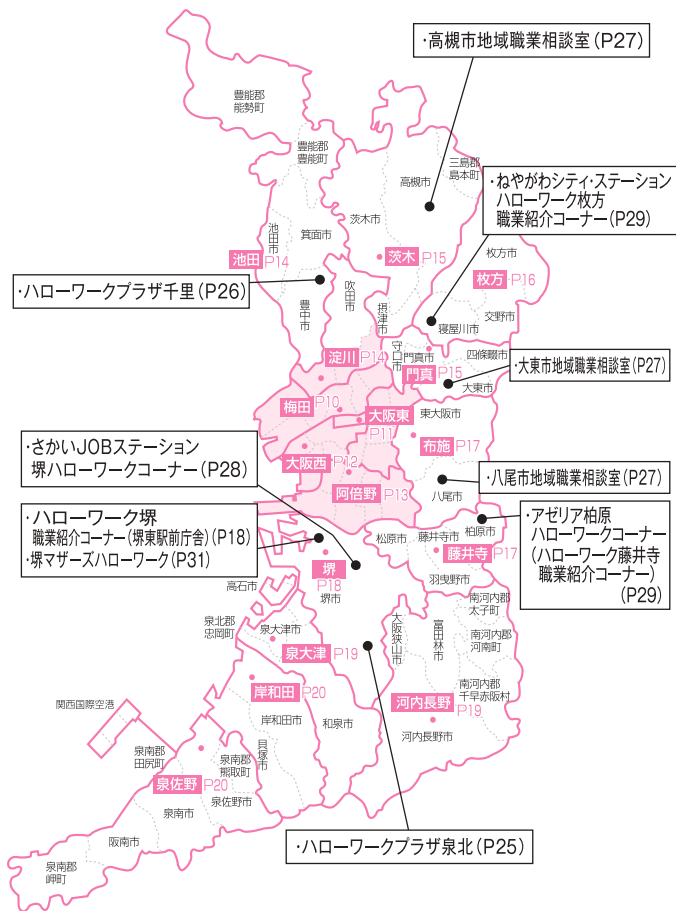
・高槻市地域職業相談室（P27）

豊能郡
能勢町

豊能郡
豊能町

三島郡
島本町

高槻市

・ねやがわシティ・ステーション
ハローワーク枚方
職業紹介コーナー（P29）

茨木市

池田市

箕面市

茨木 P15

枚方市

池田 P14

枚方 P16

・ハローワークプラザ千里（P26）

吹田市

豊中市

摂津市

交野市

寝屋川市

守口市

門真市

四條畷市

淀川 P14

門真 P15

・大東市地域職業相談室（P27）

大東市

梅田 P10

大阪東 P11

東大阪市

・さかいJOBステーション
堺ハローワークコーナー（P28）

布施 P17

大阪西 P12

・八尾市地域職業相談室（P27）

阿倍野 P13

八尾市

・ハローワーク堺
職業紹介コーナー（堺東駅前庁舎）（P18）
・堺マザーズハローワーク（P31）

柏原市

・アゼリア柏原
ハローワークコーナー
（ハローワーク藤井寺
職業紹介コーナー）
（P29）

松原市

藤井寺市

藤井寺 P17

堺 P18

堺市

羽曳野市

高石市

南河内郡
太子町

泉北郡
忠岡町

泉大津市

大阪狭山市

富田林市

南河内郡
河南町

泉大津 P19

岸和田 P20

南河内郡
千早赤阪村

関西国際空港

岸和田市

和泉市

河内長野 P19

泉南郡
田尻町

貝塚市

河内長野市

泉南郡
熊取町

泉佐野 P20

泉佐野市

泉南市

阪南市

・ハローワークプラザ泉北（P25）

泉南郡
岬町